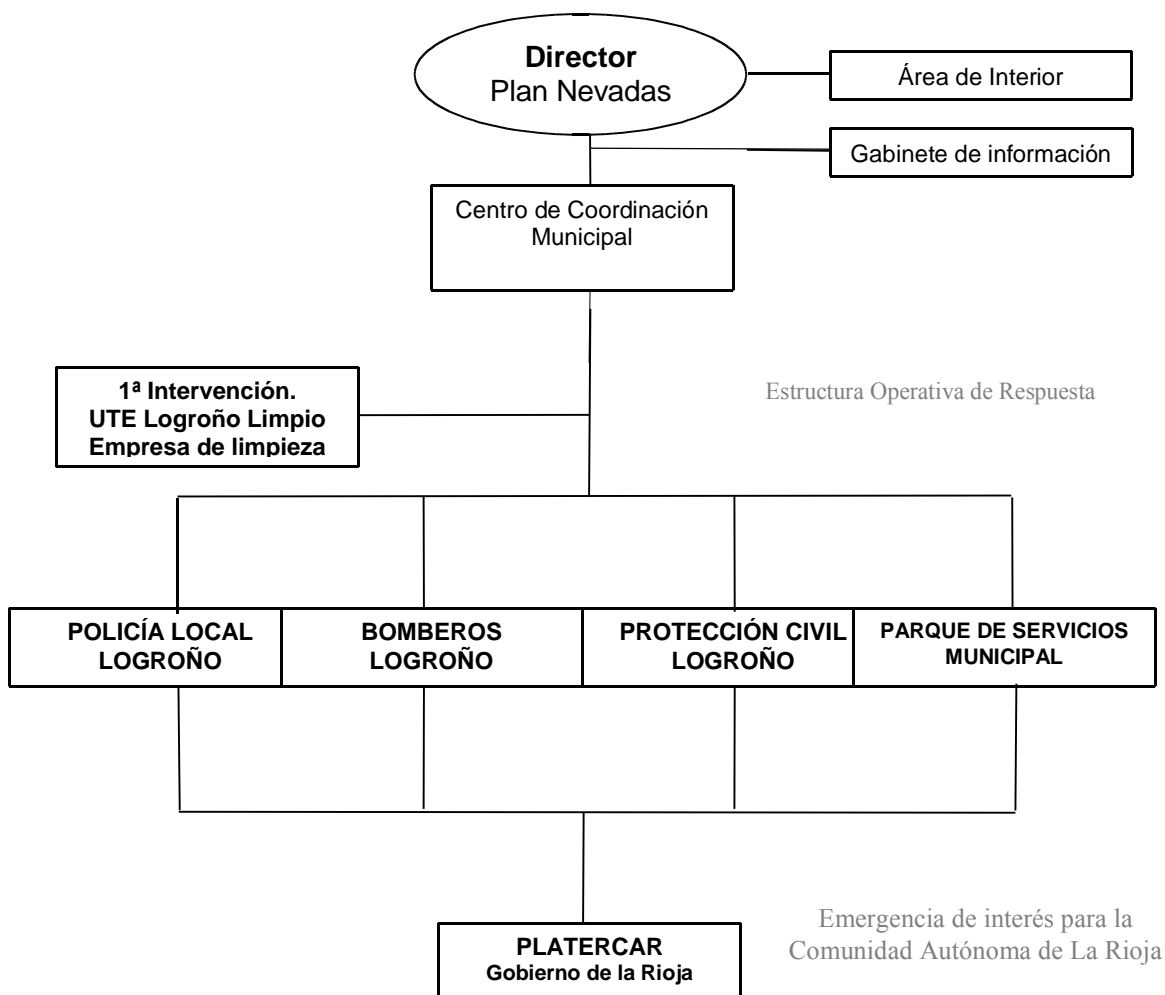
**Director**
Plan Nevadas

Área de Interior

Gabinete de información

Centro de Coordinación Municipal

**1ª Intervención.**
**UTE Logroño Limpio**
**Empresa de limpieza**

Estructura Operativa de Respuesta

**POLICÍA LOCAL LOGROÑO**

**BOMBEROS LOGROÑO**

**PROTECCIÓN CIVIL LOGROÑO**

**PARQUE DE SERVICIOS MUNICIPAL**

Emergencia de interés para la Comunidad Autónoma de La Rioja

**PLATERCAR**
**Gobierno de la Rioja**